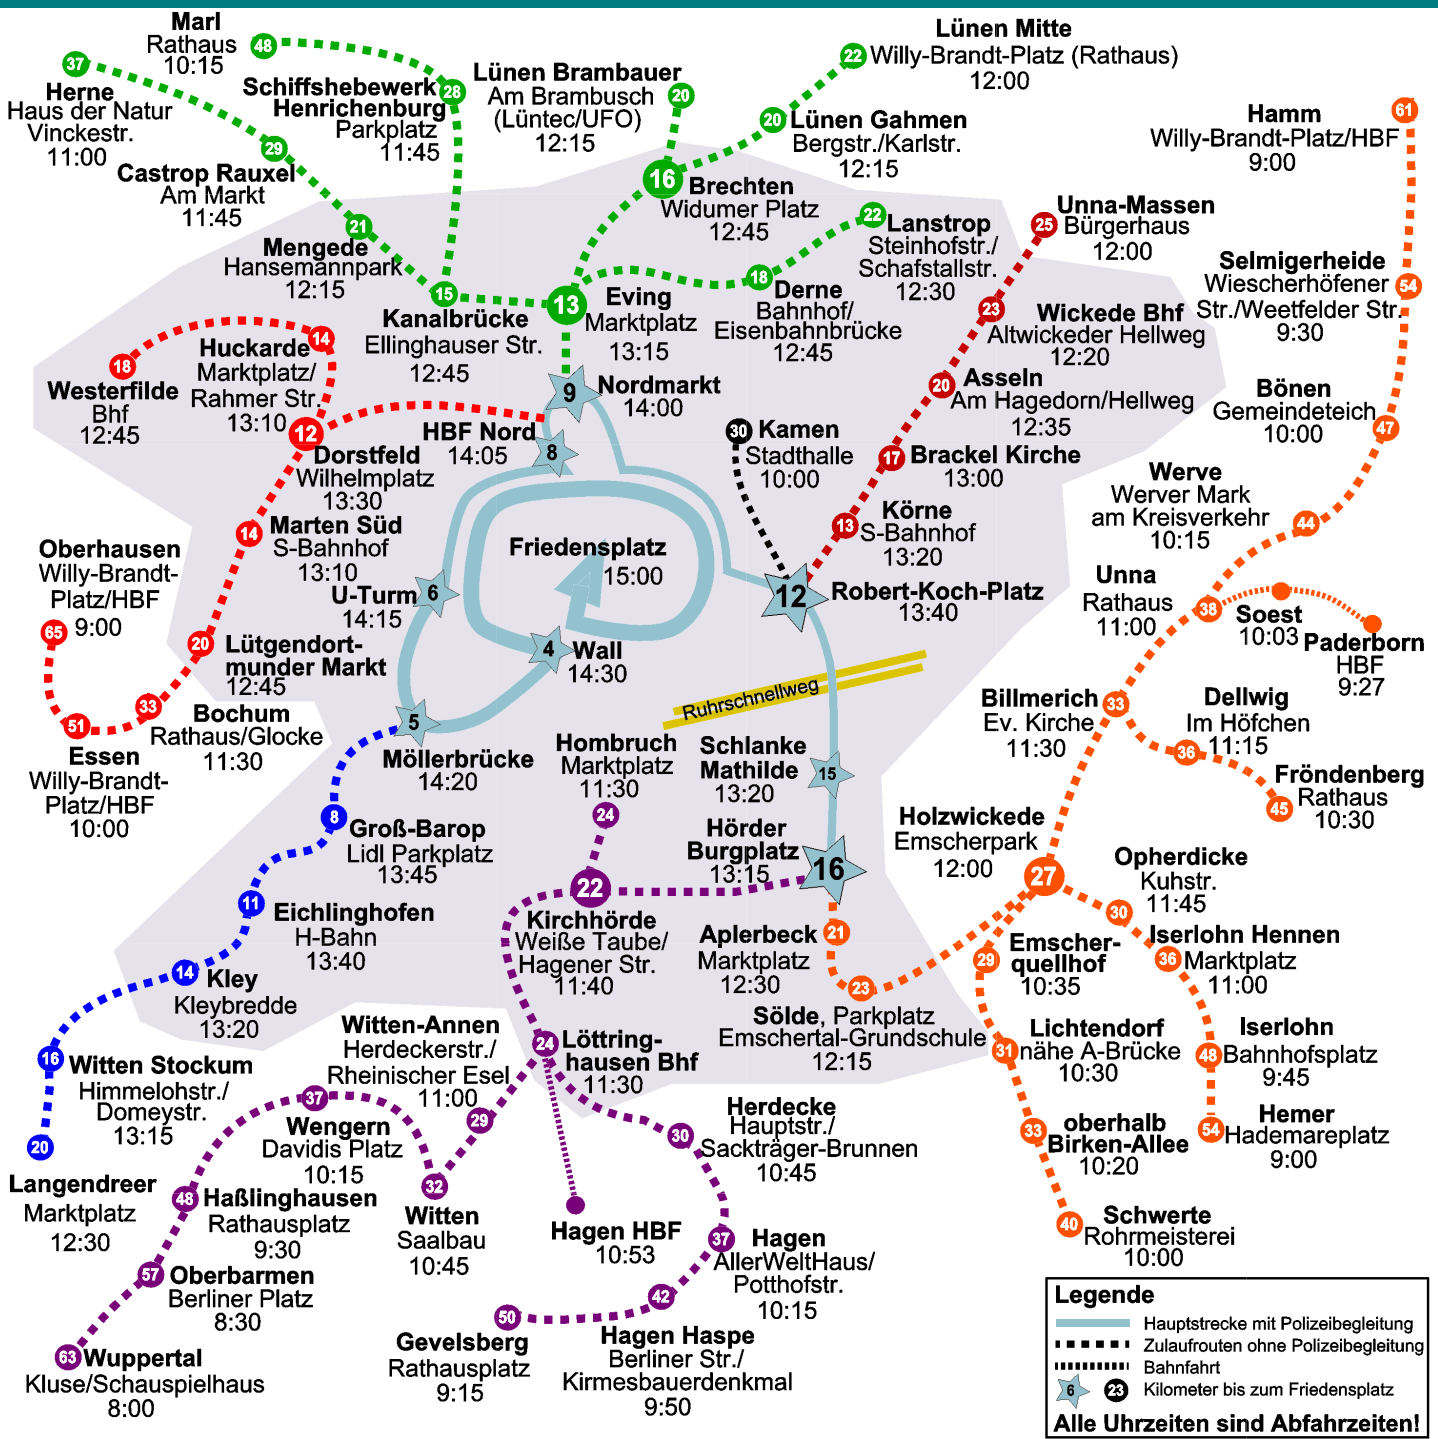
Marl
Rathaus
10:15

48

37

Herne
Haus der Natur
Vinckestr.
11:00

Schiffshebewerk
Henrichenburg
Parkplatz
11:45

28

29

Castrop Rauxel
Am Markt
11:45

21

Mengede
Hansemannpark
12:15

15

Lünen Brambauer
Am Brambusch
(Lüntec/UFO)
12:15

20

Lünen Mitte
Willy-Brandt-Platz (Rathaus)
12:00

22

20

Lünen Gahmen
Bergstr./Karlstr.
12:15

16

Brechten
Widumer Platz
12:45

22

Lanstrop
Steinhofstr./
Schafstallstr.
12:30

18

Derne
Bahnhof/
Eisenbahnbrücke
12:45

13

Eving
Marktplatz
13:15

Kanalbrücke
Ellinghauser Str.
12:45

Hamm
Willy-Brandt-Platz/HBF
9:00

61

25

Unna-Massen
Bürgerhaus
12:00

Selmigerheide
Wieschershöfener
Str./Weetfelder Str.
9:30

54

23

Wickede Bhf
Altwickeder Hellweg
12:20

20

Asseln
Am Hagedorn/Hellweg
12:35

Bönen
Gemeindeteich
10:00

47

18

14

Huckarde
Marktplatz/
Rahmer Str.
13:10

Westerfilde
Bhf
12:45

12

9

Nordmarkt
14:00

HBF Nord
14:05

8

Dorstfeld
Wilhelmplatz
13:30

30

Kamen
Stadthalle
10:00

17

Brackel Kirche
13:00

Werve
Werver Mark
am Kreisverkehr
10:15

44

13

Körne
S-Bahnhof
13:20

14

Marten Süd
S-Bahnhof
13:10

Oberhausen
Willy-Brandt-
Platz/HBF
9:00

65

Friedensplatz
15:00

6

U-Turm
14:15

12

Robert-Koch-Platz
13:40

Unna
Rathaus
11:00

38

Soest
10:03

Paderborn
HBF
9:27

20

Lütgendort-
munder Markt
12:45

4

Wall
14:30

Ruhrschnellweg

51

33

Bochum
Rathaus/Glocke
11:30

Essen
Willy-Brandt-
Platz/HBF
10:00

5

Möllerbrücke
14:20

Hombruch
Marktplatz
11:30

Schlanke
Mathilde
13:20

15

Billmerich
Ev. Kirche
11:30

33

Dellwig
Im Höfchen
11:15

36

Fröndenberg
Rathaus
10:30

45

8

Groß-Barop
Lidl Parkplatz
13:45

24

Hörder
Burgplatz
13:15

16

Holzwickede
Emscherpark
12:00

27

Opherdicke
Kuhstr.
11:45

30

11

Eichlinghofen
H-Bahn
13:40

22

Kirchhörde
Weiße Taube/
Hagener Str.
11:40

Aplerbeck
Marktplatz
12:30

21

29

Emscher-
quellhof
10:35

Iserlohn Hennen
Marktplatz
11:00

36

14

Kley
Kleybredde
13:20

23

Sölde, Parkplatz
Emschertal-Grundschule
12:15

16

Witten Stockum
Himmelohstr./
Domeystr.
13:15

Witten-Annen
Herdeckerstr./
Rheinischer Esel
11:00

24

Löttring-
hausen Bhf
11:30

31

Lichtendorf
nähe A-Brücke
10:30

Iserlohn
Bahnhofsplatz
9:45

48

20

37

Wengern
Davidis Platz
10:15

29

Herdecke
Hauptstr./
Sackträger-Brunnen
10:45

30

33

oberhalb
Birken-Allee
10:20

Hemer
Hademareplatz
9:00

54

Langendreer
Marktplatz
12:30

48

Haßlinghausen
Rathausplatz
9:30

32

Witten
Saalbau
10:45

Hagen HBF
10:53

37

Hagen
AllerWeltHaus/
Potthofstr.
10:15

40

Schwerte
Rohrmeisterei
10:00

57

Oberbarmen
Berliner Platz
8:30

50

42

Gevelsberg
Rathausplatz
9:15

Hagen Haspe
Berliner Str./
Kirmesbauerdenkmal
9:50

63

Wuppertal
Kluse/Schauspielhaus
8:00

Legende
Hauptstrecke mit Polizeibegleitung
Zulaufrouten ohne Polizeibegleitung
Bahnfahrt
6 23 Kilometer bis zum Friedensplatz
Alle Uhrzeiten sind Abfahrzeiten!